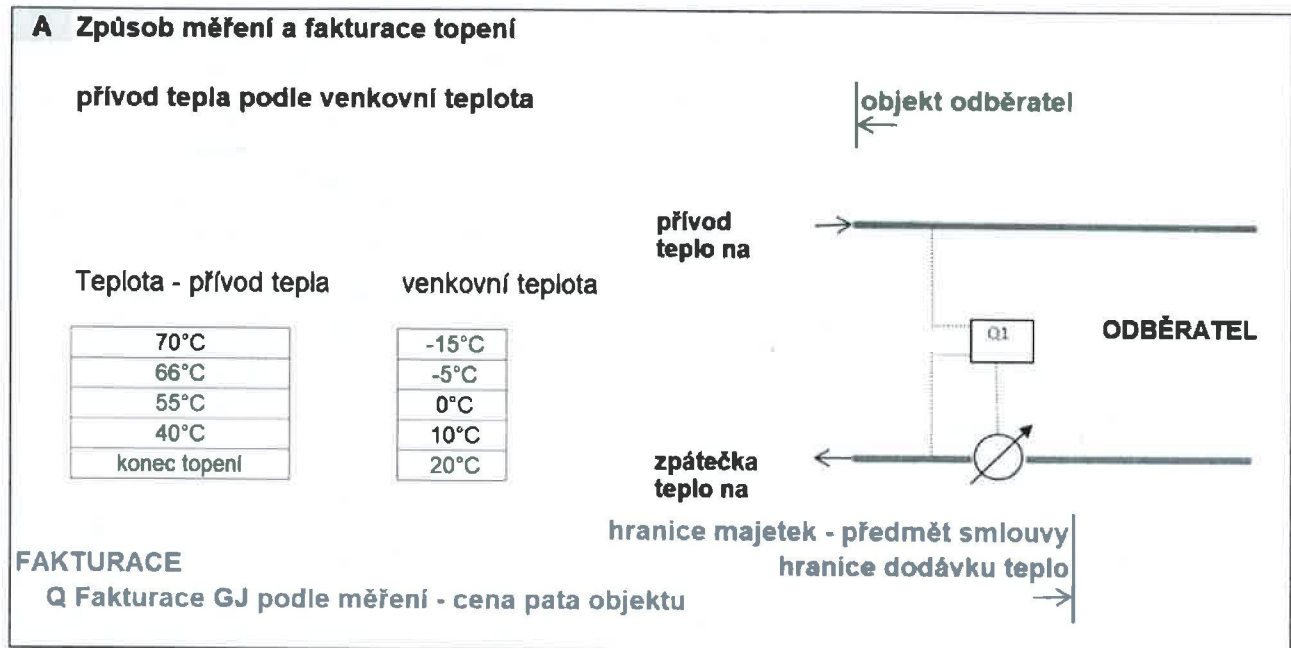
A Způsob měření a fakturace topení

přívod tepla podle venkovní teplota

objekt odběratel

přívod teplo na

Teplota - přívod tepla

venkovní teplota

| 70°C |
|---|
| 66°C |
| 55°C |
| 40°C |
| konec topení |

| -15°C |
|---|
| -5°C |
| 0°C |
| 10°C |
| 20°C |

Q1

ODBĚRATEL

zpátečka teplo na

hranice majetek - předmět smlouvy
hranice dodávku teplo

FAKTURACE
Q Fakturace GJ podle měření - cena pata objektu